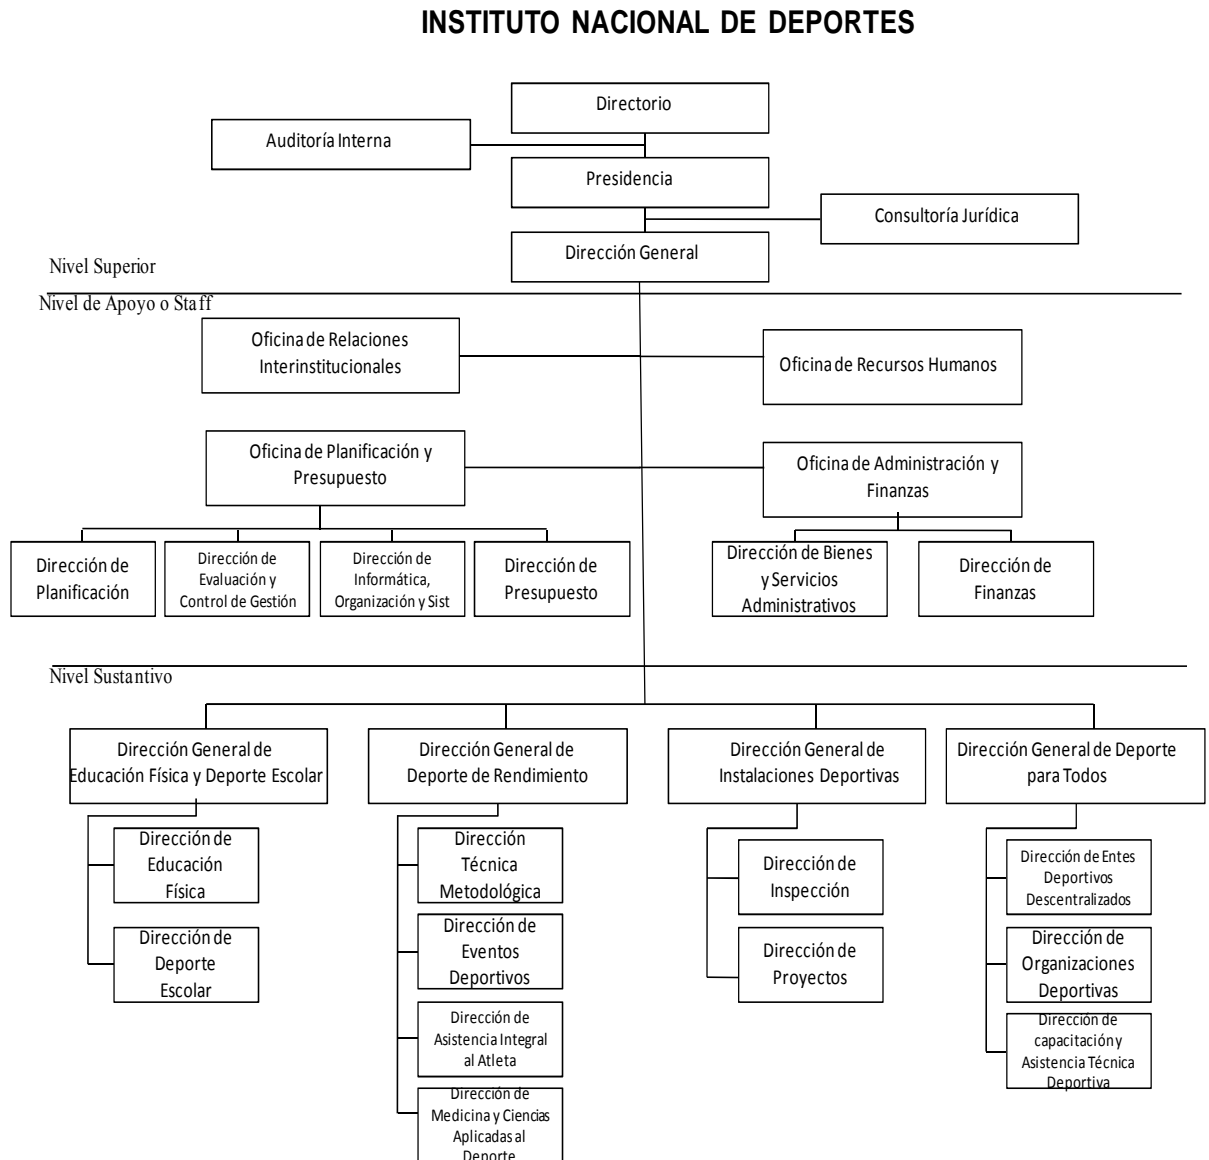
INSTITUTO NACIONAL DE DEPORTES

Directorio

Auditoría Interna

Presidencia

Consultoría Jurídica

Dirección General

Nivel Superior

Nivel de Apoyo o Staff

Oficina de Relaciones Interinstitucionales

Oficina de Recursos Humanos

Oficina de Planificación y Presupuesto

Oficina de Administración y Finanzas

Dirección de Planificación

Dirección de Evaluación y Control de Gestión

Dirección de Informática, Organización y Sist

Dirección de Presupuesto

Dirección de Bienes y Servicios Administrativos

Dirección de Finanzas

Nivel Sustantivo

Dirección General de Educación Física y Deporte Escolar

Dirección General de Deporte de Rendimiento

Dirección General de Instalaciones Deportivas

Dirección General de Deporte para Todos

Dirección de Educación Física

Dirección de Deporte Escolar

Dirección Técnica Metodológica

Dirección de Eventos Deportivos

Dirección de Asistencia Integral al Atleta

Dirección de Medicina y Ciencias Aplicadas al Deporte

Dirección de Inspección

Dirección de Proyectos

Dirección de Entes Deportivos Descentralizados

Dirección de Organizaciones Deportivas

Dirección de capacitación y Asistencia Técnica Deportiva